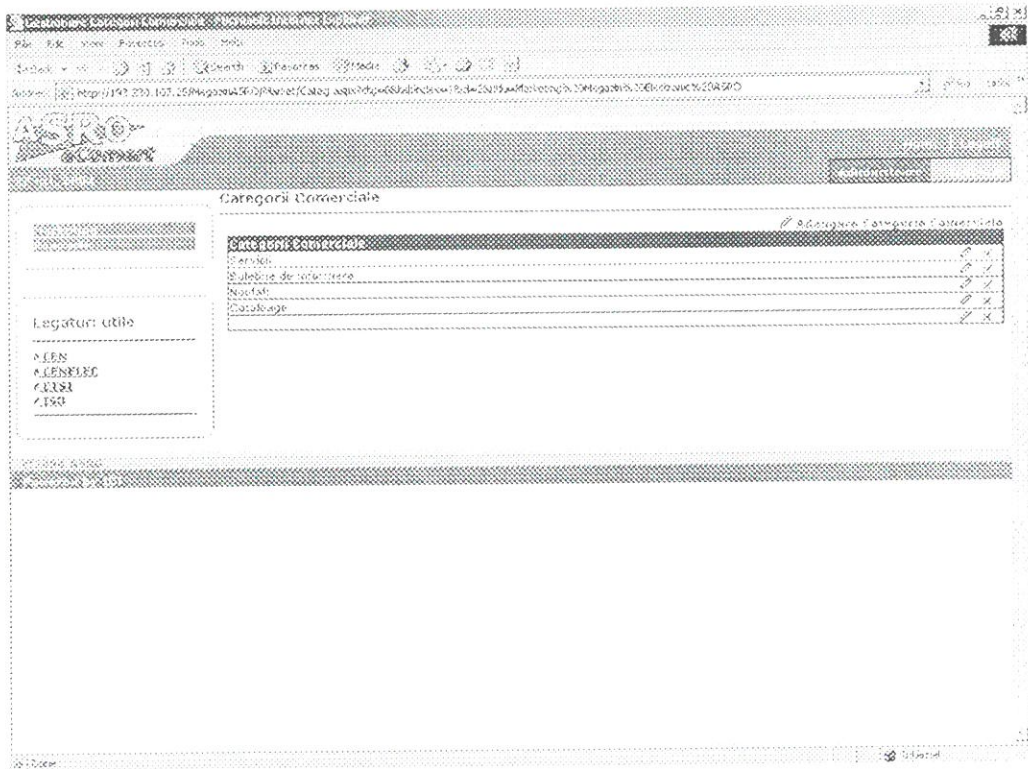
Gestionare Categorii Comerciale - Microsoft Internet Explorer

File Edit View Favorites Tools Help

Back Search Favorites Media

Address http://192.200.107.25/MagazinASRO/Pavnet/Categ.aspx?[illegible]

Go Links

ASRO eComert

Categorii Comerciale

Adaugare Categorie Comerciala

| Categorii Comerciale |
|---|
| Servicii |
| Buletine de informare |
| Noutati |
| Cataloage |

Legaturi utile

CEN
CENELEC
ETSI
ISO

Internet

Done